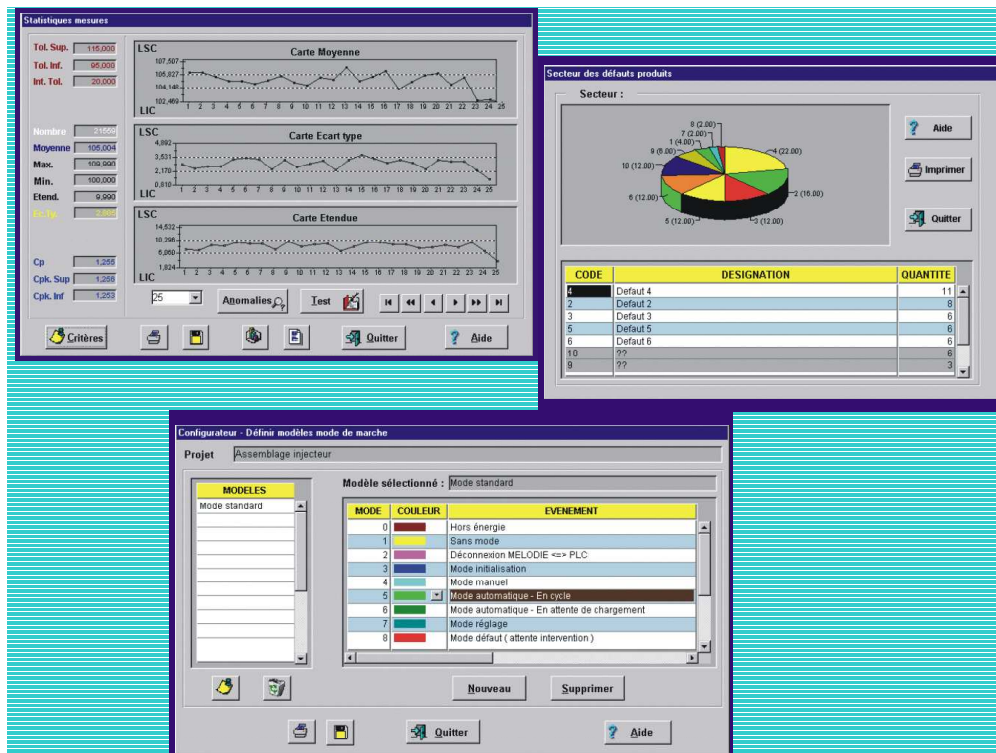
Statistiques mesures

Tol. Sup. 115,000
Tol. Inf. 95,000
Int. Tol. 20,000

Nombre 21550
Moyenne 105,004
Max. 109,890
Min. 100,000
Etend. 9,890
Ec.Ty. 2,890

Cp 1,255
Cpk. Sup 1,256
Cpk. Inf 1,253

LSC
Carte Moyenne
107,507
105,827
104,148
102,469
LIC
1 2 3 4 5 6 7 8 9 10 11 12 13 14 15 16 17 18 19 20 21 22 23 24 25

LSC
Carte Ecart type
4,892
3,531
2,170
0,810
LIC
1 2 3 4 5 6 7 8 9 10 11 12 13 14 15 16 17 18 19 20 21 22 23 24 25

LSC
Carte Etendue
14,532
10,396
6,060
1,824
LIC
1 2 3 4 5 6 7 8 9 10 11 12 13 14 15 16 17 18 19 20 21 22 23 24 25

25
Anomalies
Test

Critères
Quitter
Aide

Secteur des défauts produits

Secteur :

8 (2.00)
7 (2.00)
1 (4.00)
9 (6.00)
10 (12.00)
4 (22.00)
2 (16.00)
6 (12.00)
5 (12.00)
3 (12.00)

Aide
Imprimer
Quitter

| CODE | DESIGNATION | QUANTITE |
|---|---|---|
| 4 | Defaut 4 | 11 |
| 2 | Defaut 2 | 8 |
| 3 | Defaut 3 | 6 |
| 5 | Defaut 5 | 6 |
| 6 | Defaut 6 | 6 |
| 10 | ?? | 6 |
| 9 | ?? | 3 |

Configurateur - Définir modèles mode de marche

Projet Assemblage injecteur

MODELES
Mode standard

Modèle sélectionné : Mode standard

| MODE | COULEUR | EVENEMENT |
|---|---|---|
| 0 | | Hors énergie |
| 1 | | Sans mode |
| 2 | | Déconnexion MELODIE <=> PLC |
| 3 | | Mode initialisation |
| 4 | | Mode manuel |
| 5 | | Mode automatique - En cycle |
| 6 | | Mode automatique - En attente de chargement |
| 7 | | Mode réglage |
| 8 | | Mode défaut ( attente intervention ) |

Nouveau
Supprimer

Quitter
Aide